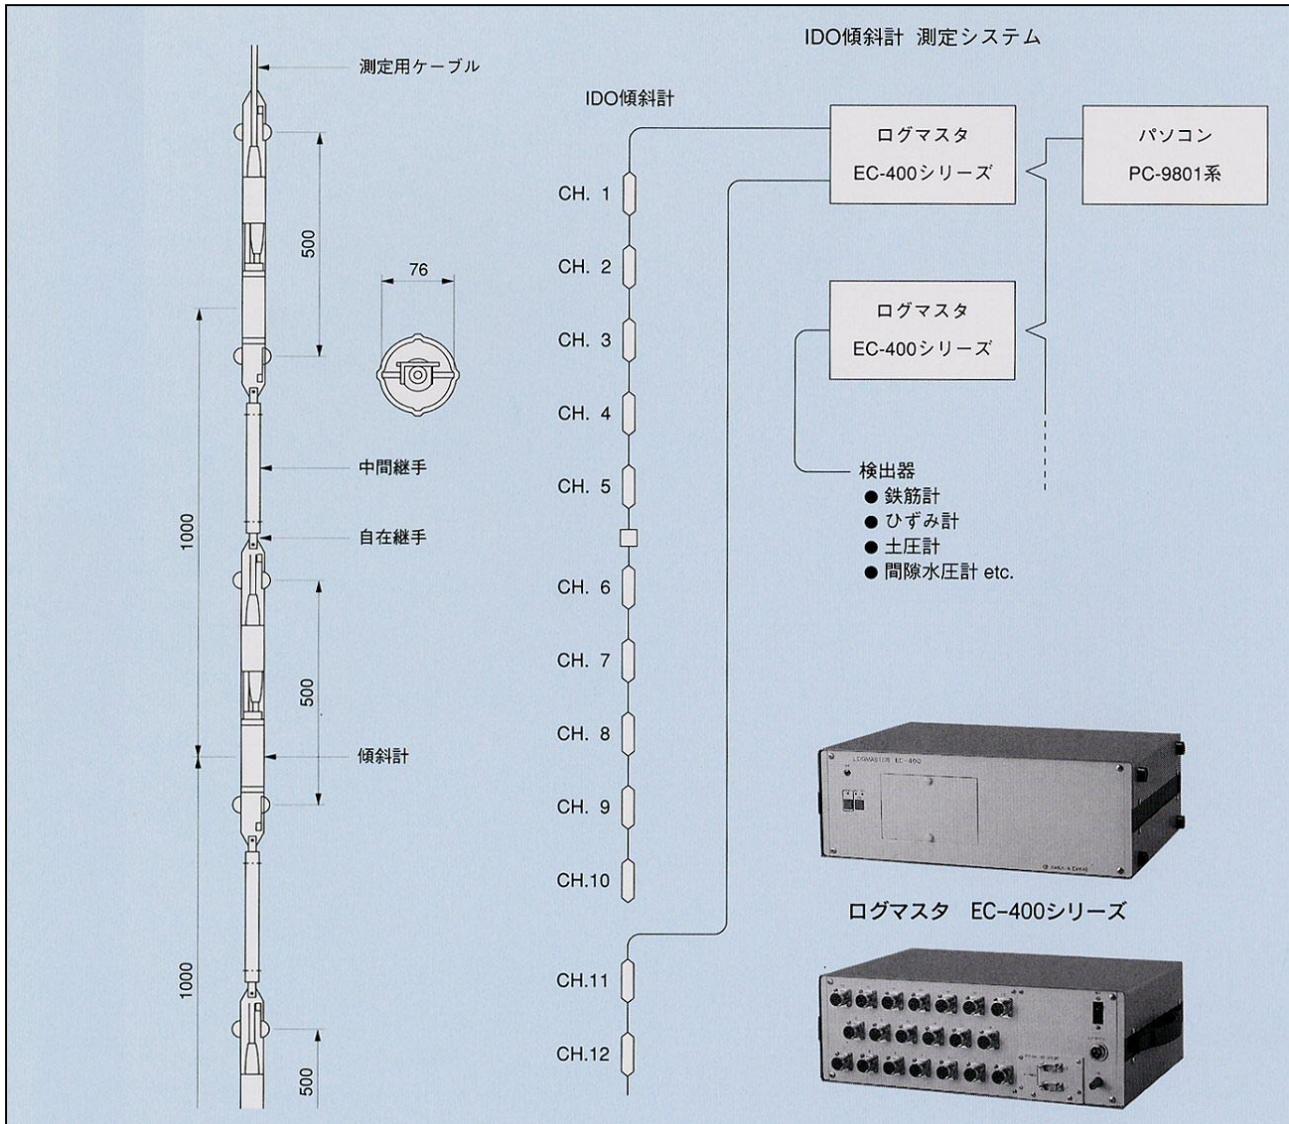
IDO傾斜計 測定システム

測定用ケーブル

500

76

中間継手

自在継手

1000

500

傾斜計

1000

500

IDO傾斜計

CH. 1

CH. 2

CH. 3

CH. 4

CH. 5

CH. 6

CH. 7

CH. 8

CH. 9

CH.10

CH.11

CH.12

ログマスタ
EC-400シリーズ

パソコン
PC-9801系

ログマスタ
EC-400シリーズ

検出器
● 鉄筋計
● ひずみ計
● 土圧計
● 間隙水圧計 etc.

LOGMASTER EC-400

ログマスタ EC-400シリーズ